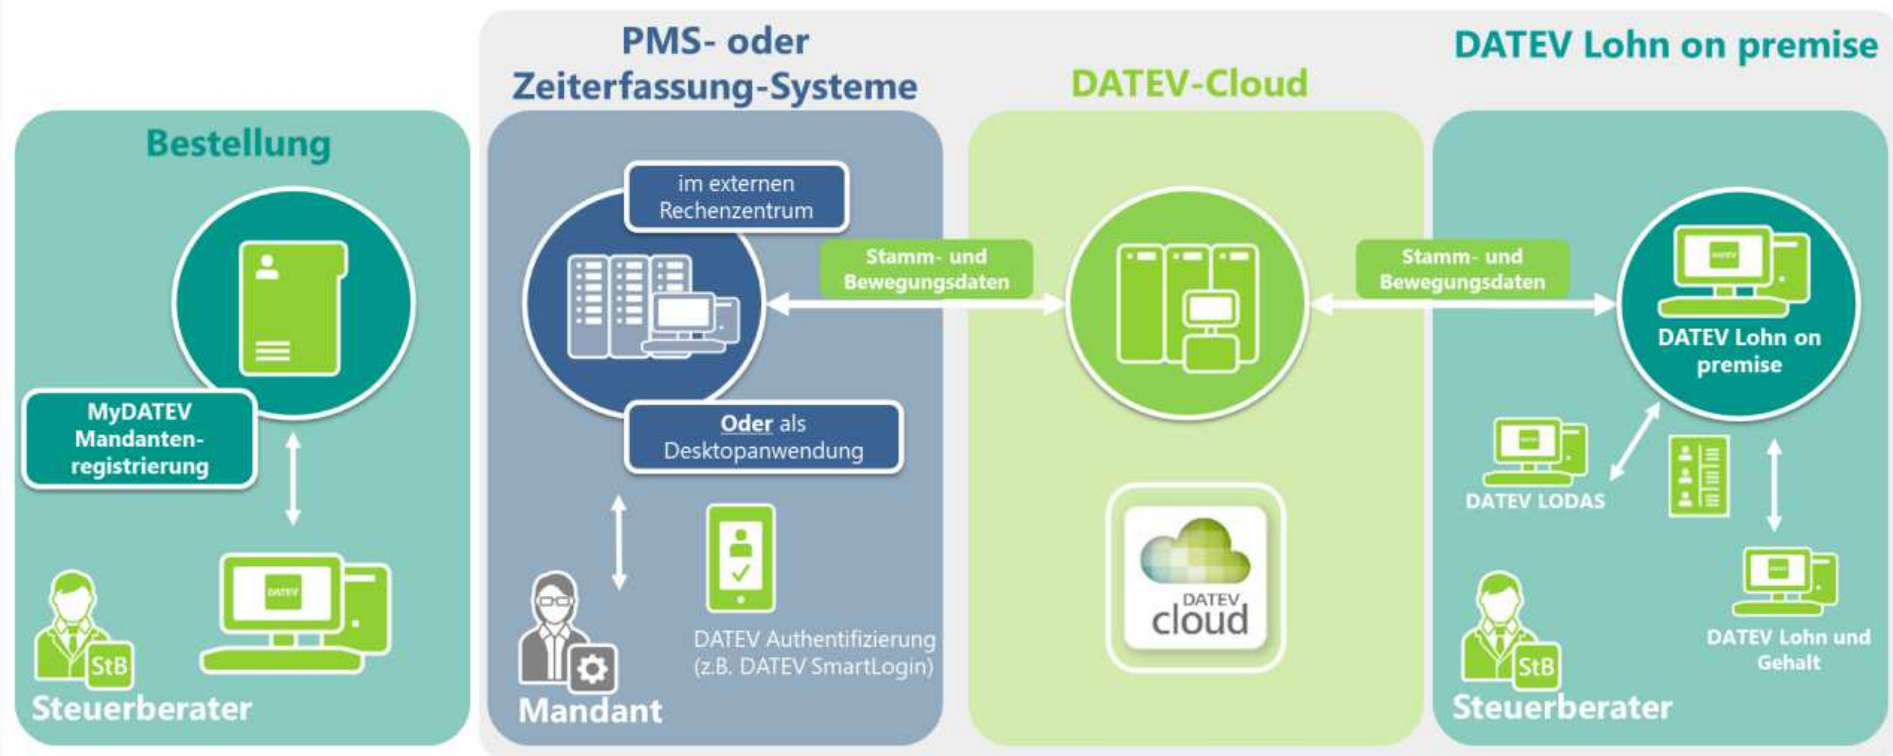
PMS- oder Zeiterfassung-Systeme

DATEV-Cloud

DATEV Lohn on premise

Bestellung

MyDATEV Mandanten-registrierung

DATEV

StB

Steuerberater

im externen Rechenzentrum

Oder als Desktopanwendung

Mandant

DATEV Authentifizierung (z.B. DATEV SmartLogin)

Stamm- und Bewegungsdaten

DATEV cloud

Stamm- und Bewegungsdaten

DATEV Lohn on premise

DATEV LODAS

DATEV Lohn und Gehalt

StB

Steuerberater